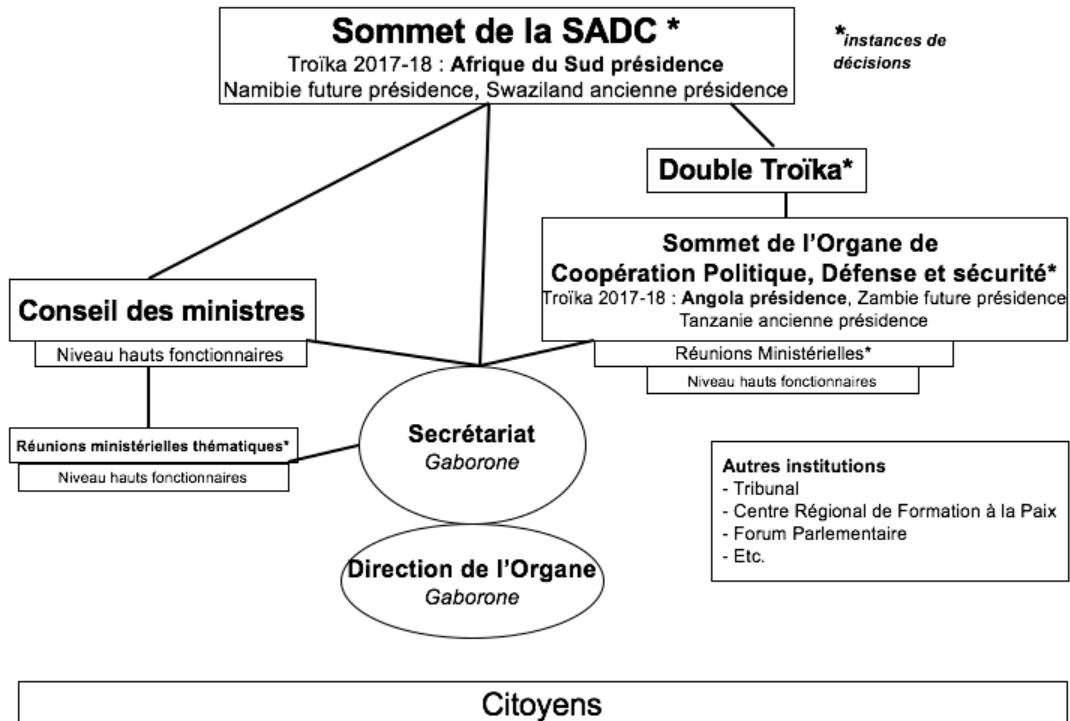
Sommet de la SADC *
Troïka 2017-18 : Afrique du Sud présidence
Namibie future présidence, Swaziland ancienne présidence

*instances de décisions

Double Troïka*

Sommet de l'Organe de Coopération Politique, Défense et sécurité*
Troïka 2017-18 : Angola présidence, Zambie future présidence
Tanzanie ancienne présidence

Conseil des ministres
Niveau hauts fonctionnaires

Réunions Ministérielles*
Niveau hauts fonctionnaires

Réunions ministérielles thématiques*
Niveau hauts fonctionnaires

Secrétariat
Gaborone

Direction de l'Organe
Gaborone

Autres institutions
- Tribunal
- Centre Régional de Formation à la Paix
- Forum Parlementaire
- Etc.

Citoyens